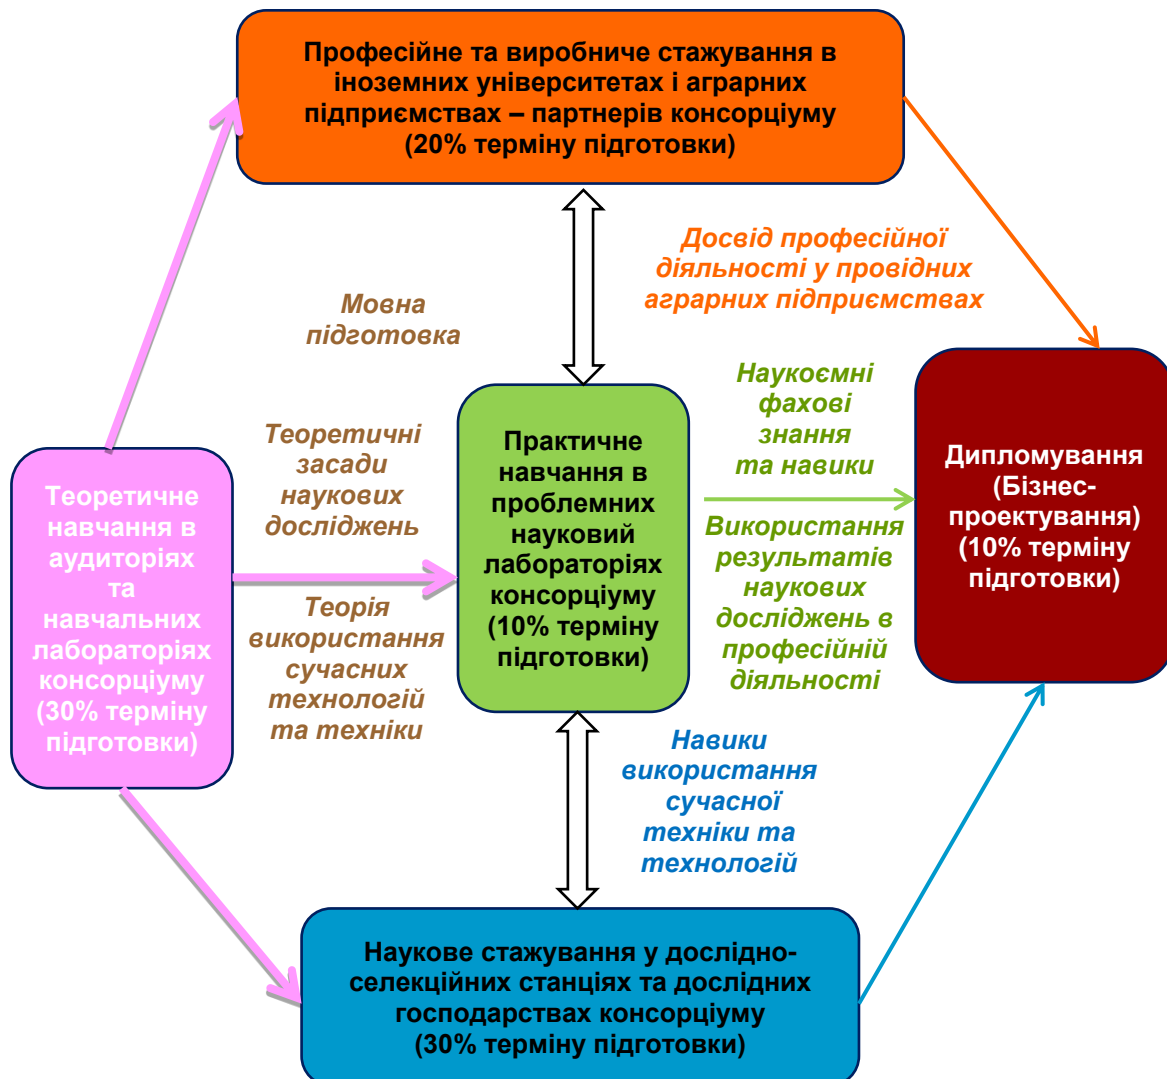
Професійне та виробниче стажування в іноземних університетах і аграрних підприємствах – партнерів консорціуму (20% терміну підготовки)

Досвід професійної діяльності у провідних аграрних підприємствах

Мовна підготовка

Теоретичне навчання в аудиторіях та навчальних лабораторіях консорціуму (30% терміну підготовки)

Теоретичні засади наукових досліджень

Теорія використання сучасних технологій та техніки

Практичне навчання в проблемних науковий лабораторіях консорціуму (10% терміну підготовки)

Наукоємні фахові знання та навики

Використання результатів наукових досліджень в професійній діяльності

Дипломування (Бізнес-проектування) (10% терміну підготовки)

Навики використання сучасної техніки та технологій

Наукове стажування у дослідно-селекційних станціях та дослідних господарствах консорціуму (30% терміну підготовки)